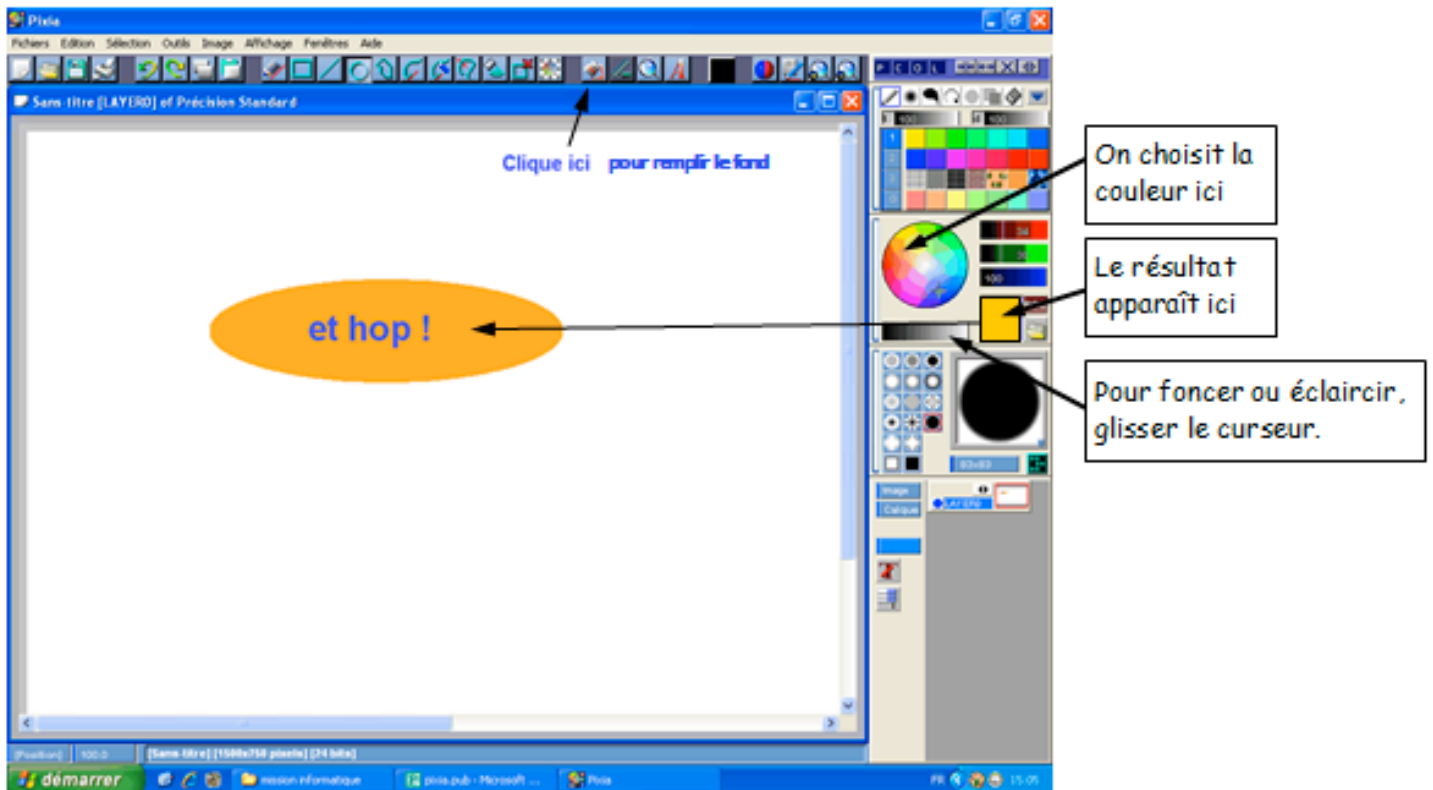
Pixia

Fichiers Edition Sélection Outils Image Affichage Fenêtres Aide

Sans-titre [LAYER0] of Précision Standard

Clique ici pour remplir le fond

et hop !

On choisit la couleur ici

Le résultat apparaît ici

Pour foncer ou éclaircir, glisser le curseur.

100 100

100

80x80

Image
Calque

[Position] 100.0 [Sans-titre] [1500x750 pixels] [24 bits]

démarrer mission informatique pixia.pub - Microsoft ... Pixia FR 15:05